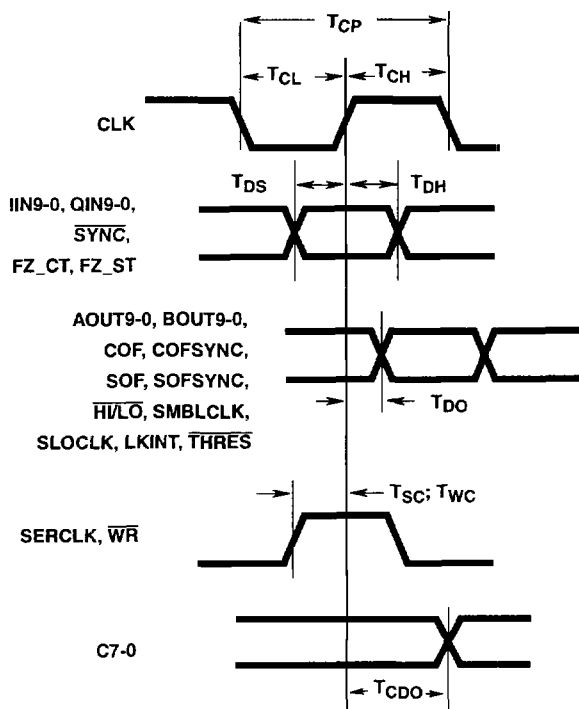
$T_{CP}$

$T_{CL}$ $T_{CH}$

CLK

$T_{DS}$ $T_{DH}$

IIN9-0, QIN9-0, $\overline{SYNC}$, FZ_CT, FZ_ST

AOUT9-0, BOUT9-0, COF, COFSYNC, SOF, SOFSYNC, $\overline{HI/LO}$, SMBLCLK, SLOCLK, LKINT, $\overline{THRES}$

$T_{DO}$

$T_{SC}$; $T_{WC}$

SERCLK, $\overline{WR}$

C7-0

$T_{CDO}$